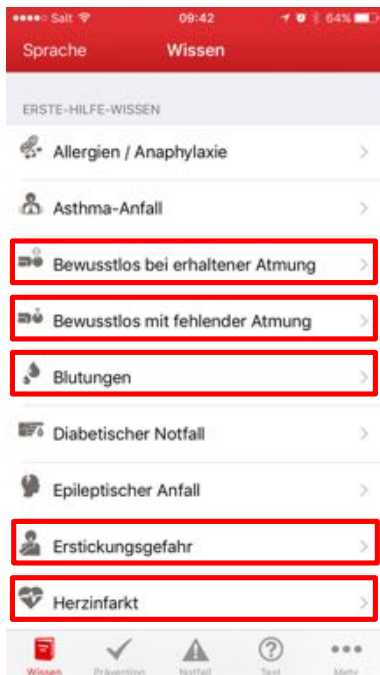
●●●●○ Salt 09:42 64%

Sprache Wissen

ERSTE-HILFE-WISSEN

Allergien / Anaphylaxie

Asthma-Anfall

Bewusstlos bei erhaltener Atmung

Bewusstlos mit fehlender Atmung

Blutungen

Diabetischer Notfall

Epileptischer Anfall

Erstickungsgefahr

Herzinfarkt

Wissen Prävention Notfall Test Mehr